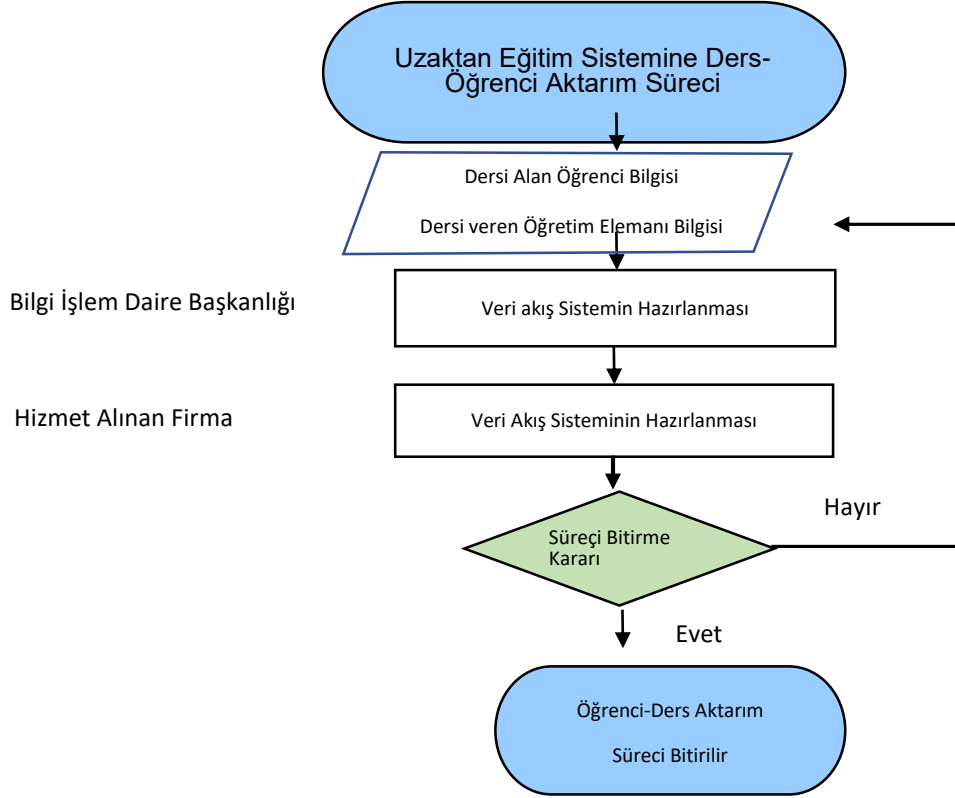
Uzaktan Eğitim Sistemine Ders-Öğrenci Aktarım Süreci

Dersi Alan Öğrenci Bilgisi

Dersi veren Öğretim Elemanı Bilgisi

Bilgi İşlem Daire Başkanlığı

Veri akış Sistemin Hazırlanması

Hizmet Alınan Firma

Veri Akış Sisteminin Hazırlanması

Süreçi Bitirme Kararı

Hayır

Evet

Öğrenci-Ders Aktarım

Süreci Bitirilir